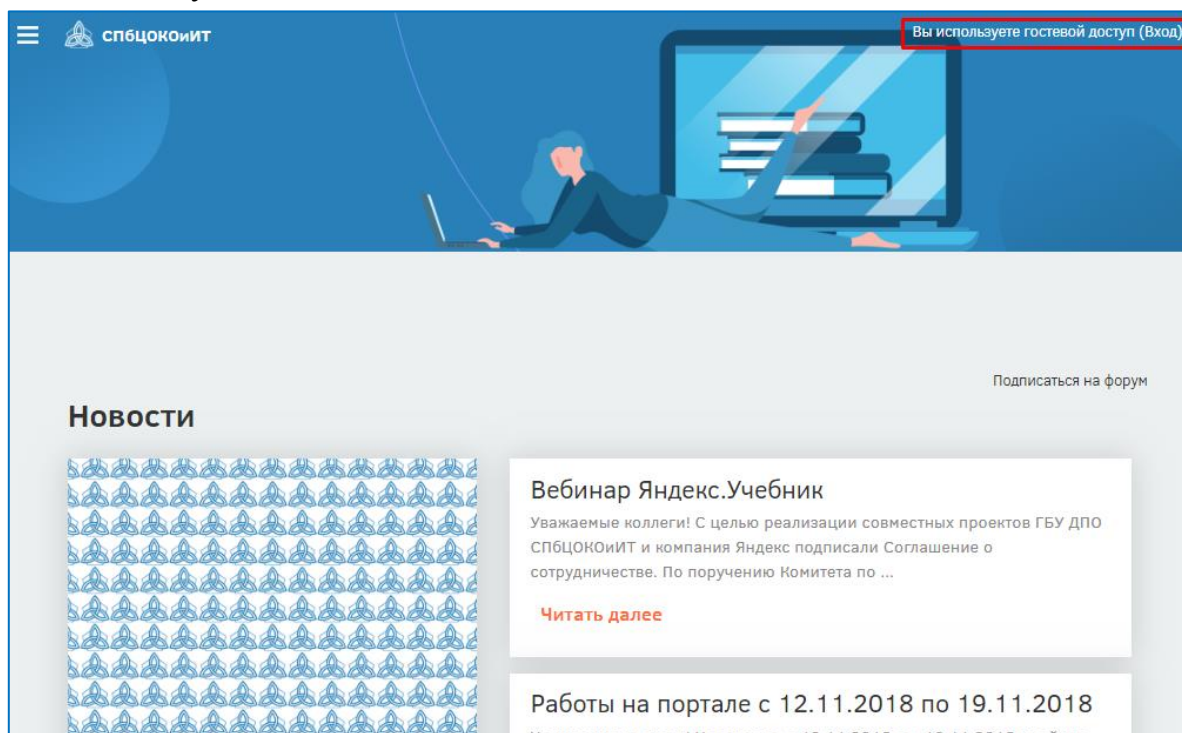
СПбЦОКОиИТ

Вы используете гостевой доступ (Вход)

Подписаться на форум

Новости

Вебинар Яндекс.Учебник

Уважаемые коллеги! С целью реализации совместных проектов ГБУ ДПО СПбЦОКОиИТ и компания Яндекс подписали Соглашение о сотрудничестве. По поручению Комитета по ...

Читать далее

Работы на портале с 12.11.2018 по 19.11.2018

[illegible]